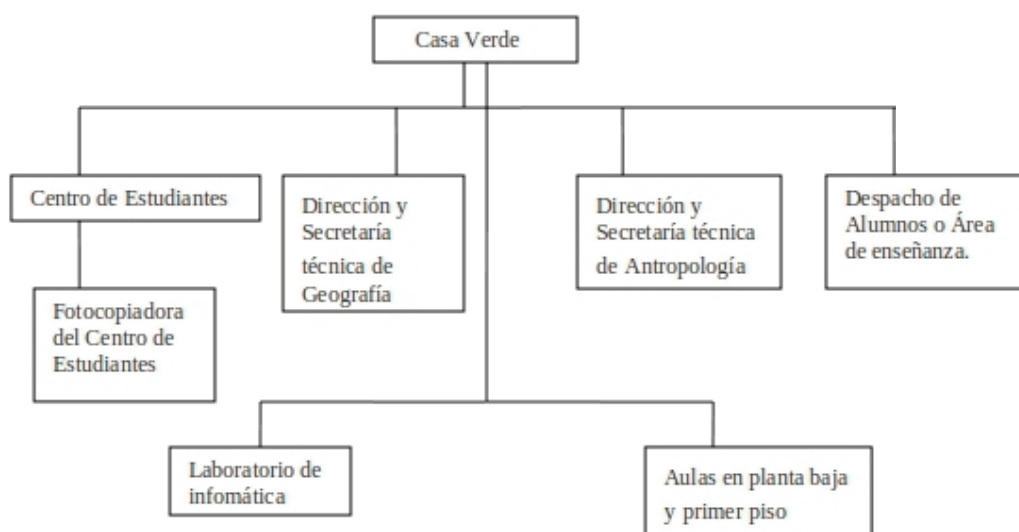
Casa Verde

Centro de Estudiantes

Fotocopiadora del Centro de Estudiantes

Dirección y Secretaría técnica de Geografía

Dirección y Secretaría técnica de Antropología

Despacho de Alumnos o Área de enseñanza.

Laboratorio de infomática

Aulas en planta baja y primer piso